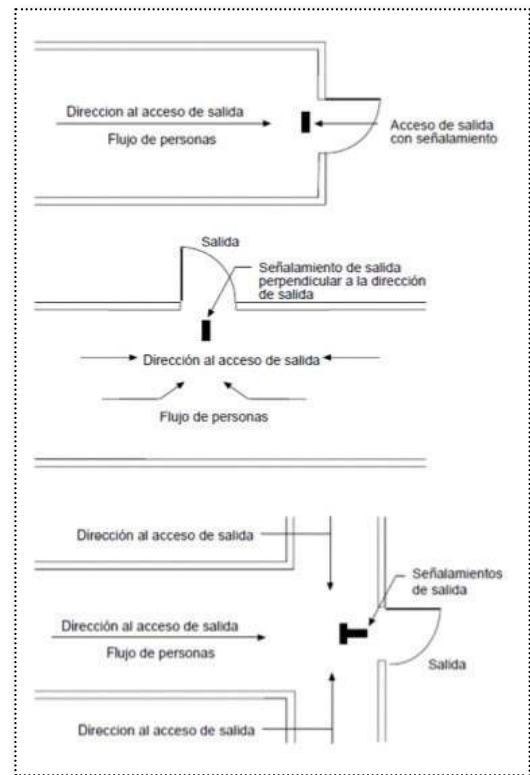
Direccion al acceso de salida

Flujo de personas

Acceso de salida con señalamiento

Salida

Señalamiento de salida perpendicular a la dirección de salida

Dirección al acceso de salida

Flujo de personas

Dirección al acceso de salida

Señalamientos de salida

Dirección al acceso de salida

Flujo de personas

Salida

Direccion al acceso de salida